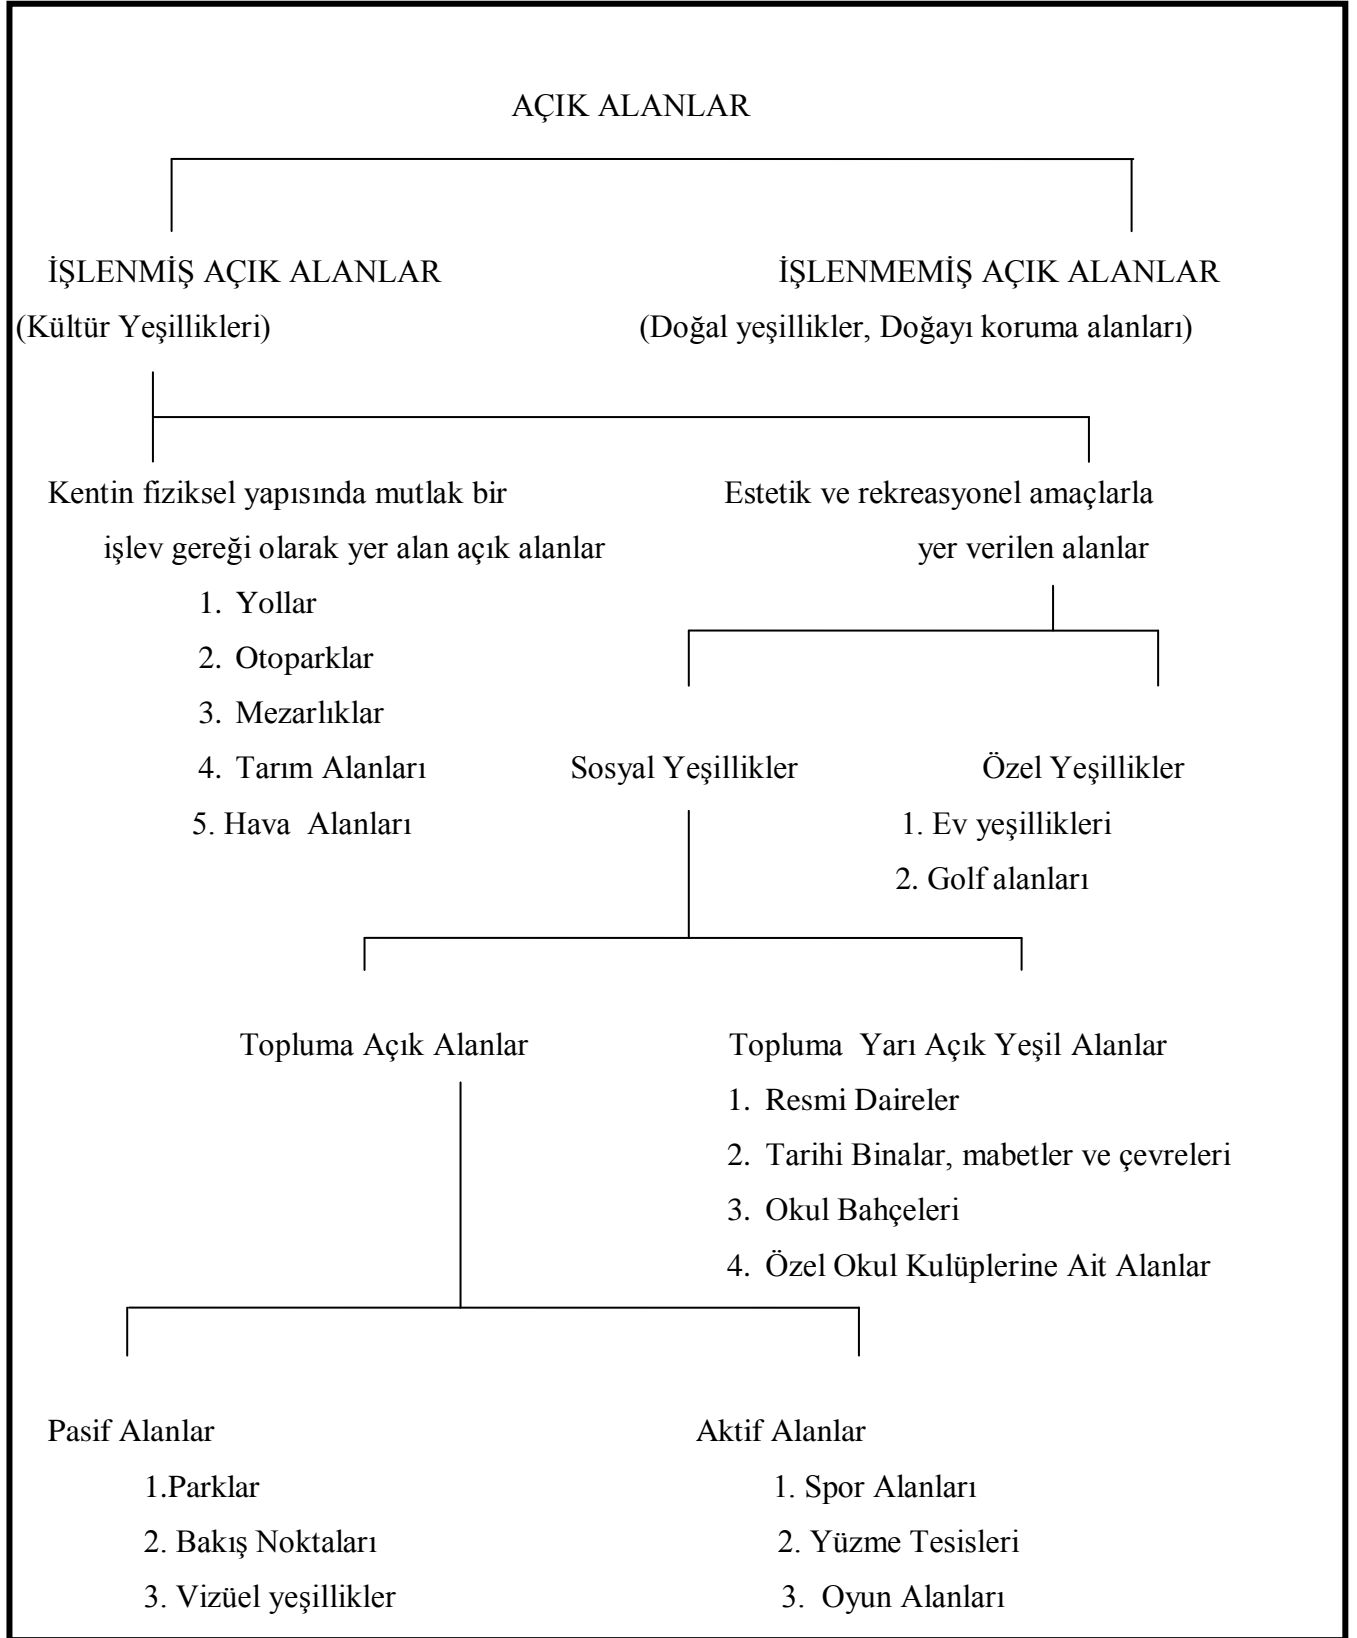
AÇIK ALANLAR

İŞLENMİŞ AÇIK ALANLAR
(Kültür Yeşillikleri)

İŞLENMEMİŞ AÇIK ALANLAR
(Doğal yeşillikler, Doğayı koruma alanları)

Kentin fiziksel yapısında mutlak bir işlev gereği olarak yer alan açık alanlar
1. Yollar
2. Otoparklar
3. Mezarlıklar
4. Tarım Alanları
5. Hava Alanları

Estetik ve rekreasyonel amaçlarla yer verilen alanlar

Sosyal Yeşillikler

Özel Yeşillikler
1. Ev yeşillikleri
2. Golf alanları

Topluma Açık Alanlar

Topluma Yarı Açık Yeşil Alanlar
1. Resmi Daireler
2. Tarihi Binalar, mabetler ve çevreleri
3. Okul Bahçeleri
4. Özel Okul Kulüplerine Ait Alanlar

Pasif Alanlar
1.Parklar
2. Bakış Noktaları
3. Vizüel yeşillikler

Aktif Alanlar
1. Spor Alanları
2. Yüzme Tesisleri
3. Oyun Alanları